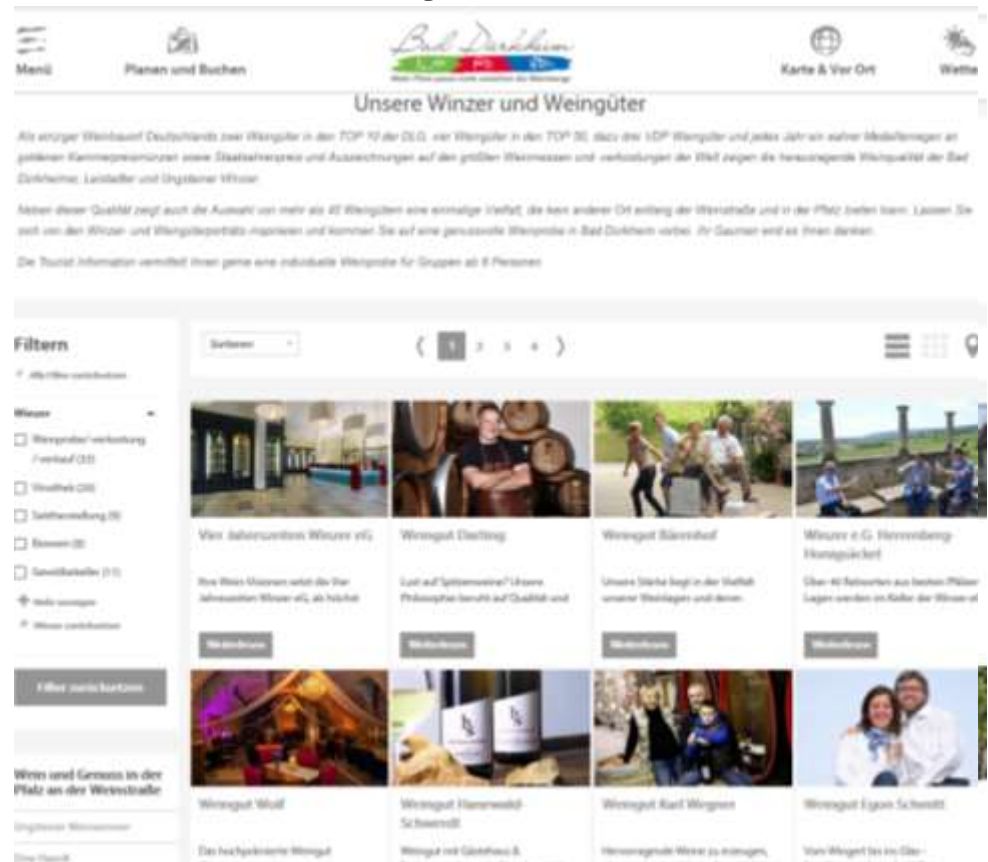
Menü

Planen und Buchen

Bad Dürkheim

Karte & Vor Ort

Wette

Unsere Winzer und Weingüter

Als einziger Weinbauort Deutschlands zwei Weingüter in den TOP 10 der DLG, vier Weingüter in den TOP 50, dazu drei VDP Weingüter und jedes Jahr ein wahrer Medaillenregen an goldenen Kammerpreismünzen sowie Staatsehrenpreis und Auszeichnungen auf den größten Weinmessen und -verkostungen der Welt zeigen die herausragende Weinqualität der Bad Dürkheimer, Leistadter und Ungsteiner Winzer.

Neben dieser Qualität zeigt auch die Auswahl von mehr als 45 Weingütern eine einmalige Vielfalt, die kein anderer Ort entlang der Weinstraße und in der Pfalz bieten kann. Lassen Sie sich von den Winzer- und Weingutsporträts inspirieren und kommen Sie auf eine genussvolle Weinprobe in Bad Dürkheim vorbei. Ihr Gaumen wird es Ihnen danken.

Die Tourist Information vermittelt Ihnen gerne eine individuelle Weinprobe für Gruppen ab 8 Personen.

Filtern

Alle Filter zurücksetzen

Winzer

Weinprobe/-verkostung /-verkauf (33)

Vinothek (20)

Sekthersteilung (9)

Besen (8)

Gewölbekeller (11)

Mehr anzeigen

Winzer zurücksetzen

Filter zurücksetzen

Wein und Genuss in der Pfalz an der Weinstraße

Ungsteiner Weinsommer

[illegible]

Sortieren

1 2 3 4

Vier Jahreszeiten Winzer eG

Ihre Wein-Visionen setzt die Vier Jahreszeiten Winzer eG ab höchst

Weiterlesen

Weingut Darting

Lust auf Spitzenweine? Unsere Philosophie beruht auf Qualität und

Weiterlesen

Weingut Bärenhof

Unsere Stärke liegt in der Vielfalt unserer Weinlagen und deren

Weiterlesen

Winzer e.G. Herrenberg-Honigsäckel

Über 40 Rebsorten aus besten Pfälzer Lagen werden im Keller der Winzer eG

Weiterlesen

Weingut Wolf

Das hochprämierte Weingut

Weingut Hanewald-Schwerdt

Weingut mit Gästehaus &

Weingut Karl Wegner

Hervorragende Weine zu erzeugen,

Weingut Egon Schmitt

Vom Weingut bis ins Glas -